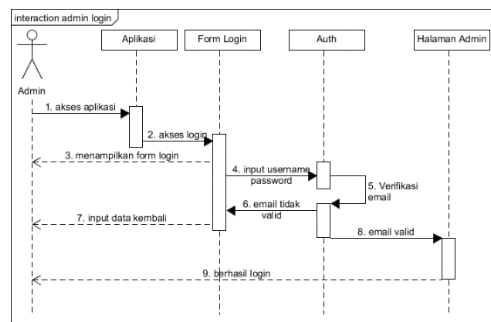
interaction admin login

Admin

Aplikasi

Form Login

Auth

Halaman Admin

1. akses aplikasi

2. akses login

3. menampilkan form login

4. input username password

5. Verifikasi email

6. email tidak valid

7. input data kembali

8. email valid

9. berhasil login